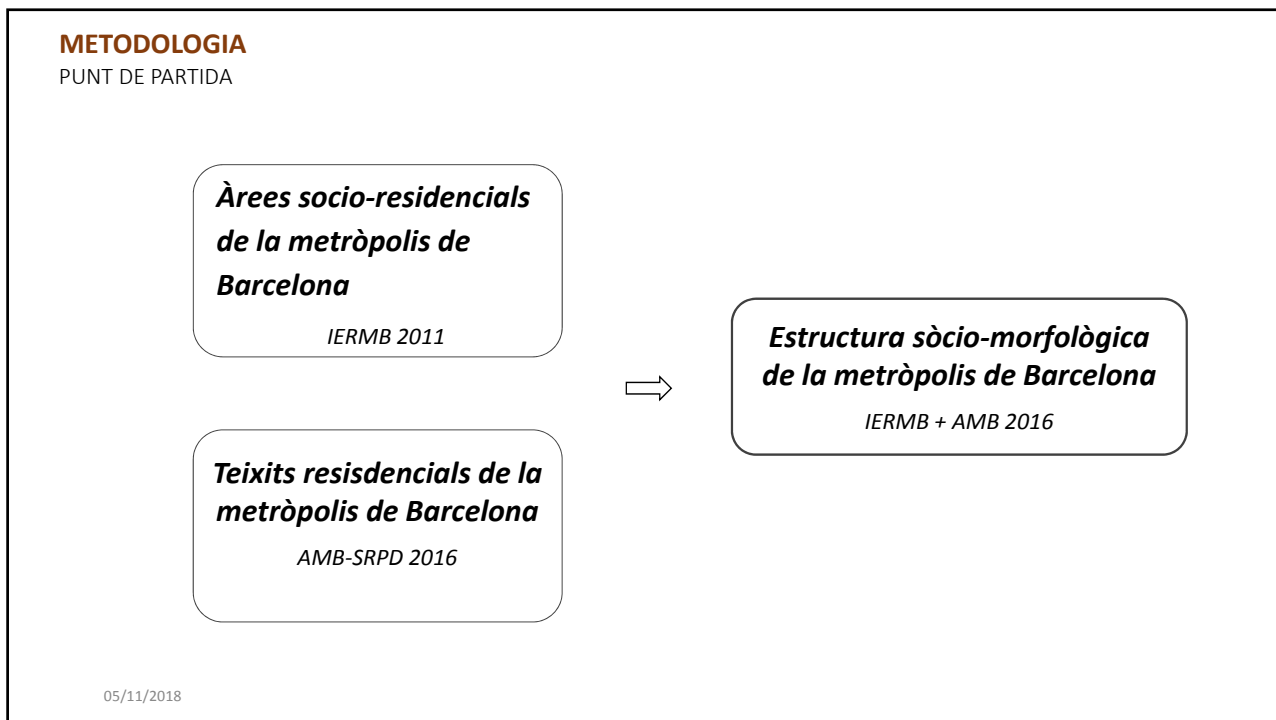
METODOLOGIA
PUNT DE PARTIDA

Àrees socio-residencials de la metròpolis de Barcelona

IERMB 2011

Teixits resisdencials de la metròpolis de Barcelona

AMB-SRPD 2016

Estructura sòcio-morfològica de la metròpolis de Barcelona

IERMB + AMB 2016

05/11/2018